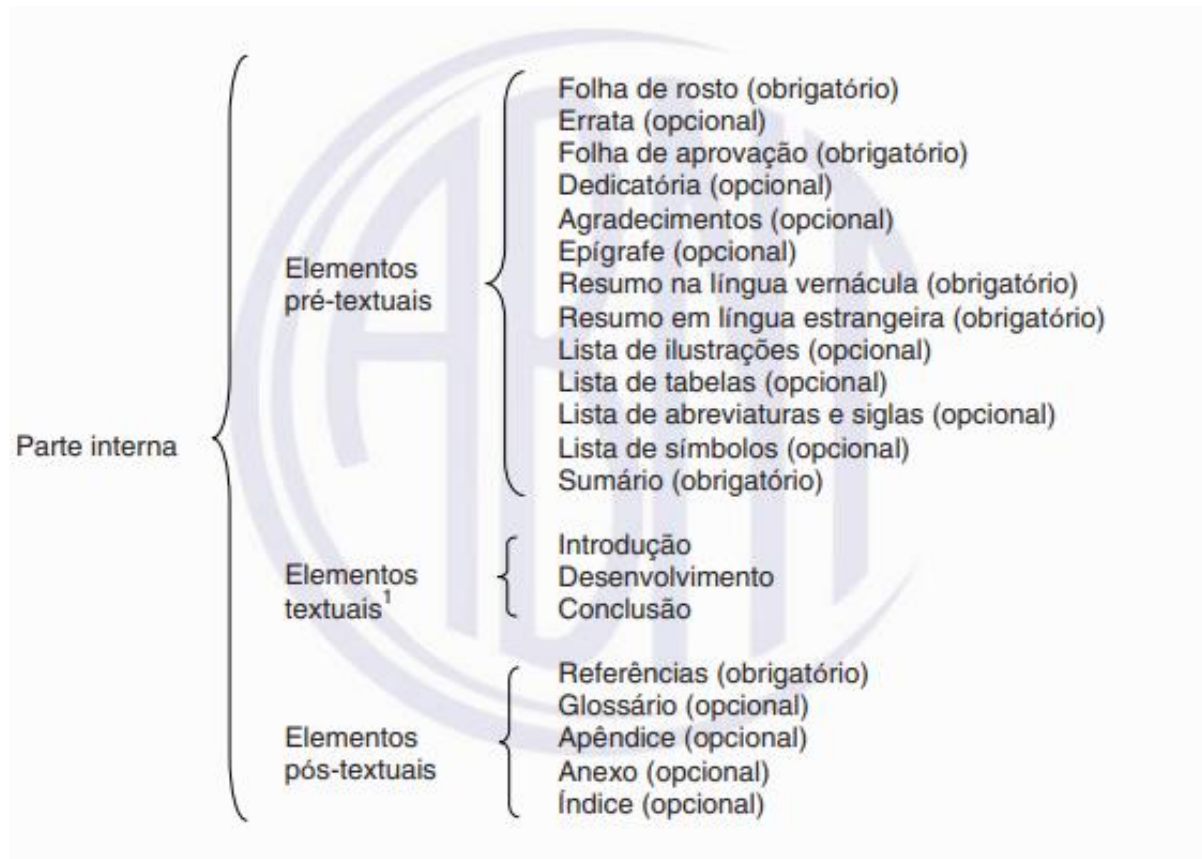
Parte interna

Elementos pré-textuais

Folha de rosto (obrigatório)
Errata (opcional)
Folha de aprovação (obrigatório)
Dedicatória (opcional)
Agradecimentos (opcional)
Epígrafe (opcional)
Resumo na língua vernácula (obrigatório)
Resumo em língua estrangeira (obrigatório)
Lista de ilustrações (opcional)
Lista de tabelas (opcional)
Lista de abreviaturas e siglas (opcional)
Lista de símbolos (opcional)
Sumário (obrigatório)

Elementos textuais$^1$

Introdução
Desenvolvimento
Conclusão

Elementos pós-textuais

Referências (obrigatório)
Glossário (opcional)
Apêndice (opcional)
Anexo (opcional)
Índice (opcional)